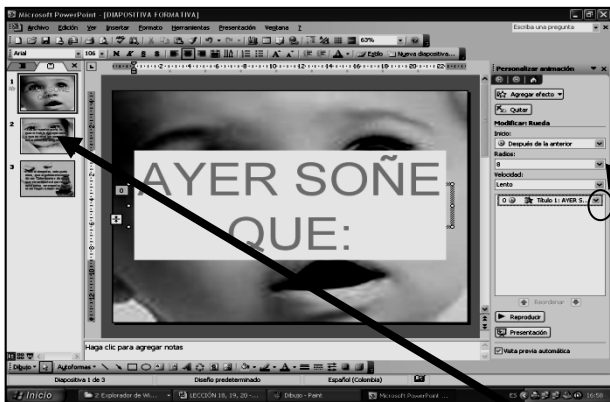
Microsoft PowerPoint - [DIAPOSITIVA FORMATIVA]

Archivo Edición Ver Insertar Formato Herramientas Presentación Ventana ?

Escriba una pregunta

63%

Arial 106 N K S Estilo Nueva diapositiva...

Personalizar animación

Agregar efecto

Quitar

Modificar: Rueda

Inicio:

Después de la anterior

Radios:

8

Velocidad:

Lento

0 Título 1: AYER S...

AYER SOÑE QUE:

0

Reordenar

Reproducir

Presentación

Vista previa automática

Haga clic para agregar notas

Dibujo Autoformas

Diapositiva 1 de 3 Diseño predeterminado Español (Colombia)

Inicio 2 Explorador de Wi... LECCIÓN 18, 19, 20-... Dibujo - Paint Microsoft PowerPoint ... 16:58